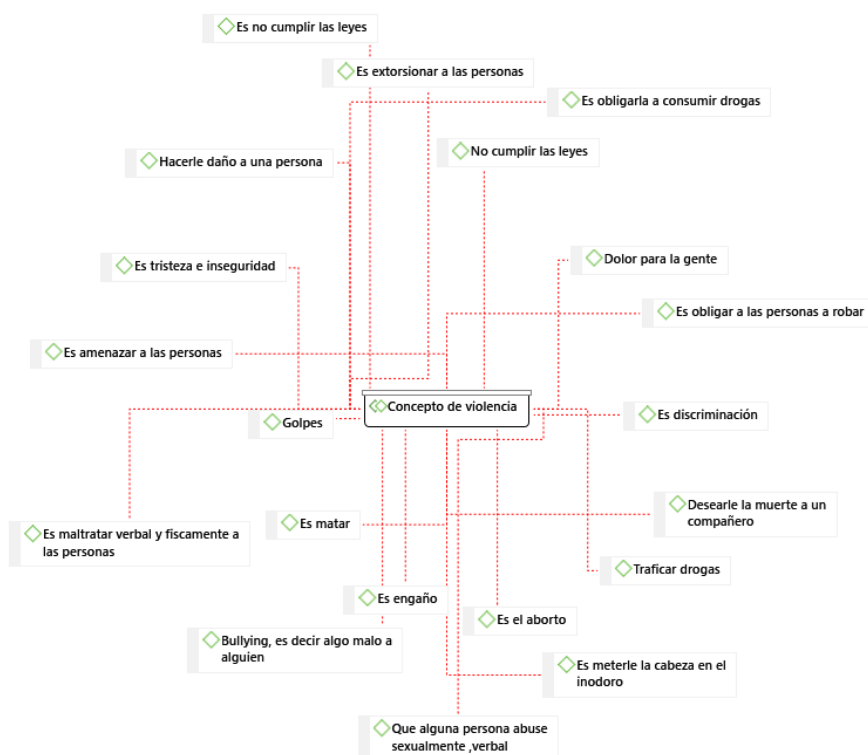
Es no cumplir las leyes

Es extorsionar a las personas

Es obligarla a consumir drogas

Hacerle daño a una persona

No cumplir las leyes

Es tristeza e inseguridad

Dolor para la gente

Es obligar a las personas a robar

Es amenazar a las personas

Concepto de violencia

Es discriminación

Golpes

Desearle la muerte a un compañero

Es maltratar verbal y fiscamente a las personas

Es matar

Traficar drogas

Es engaño

Es el aborto

Bullying, es decir algo malo a alguien

Es meterle la cabeza en el inodoro

Que alguna persona abuse sexualmente ,verbal